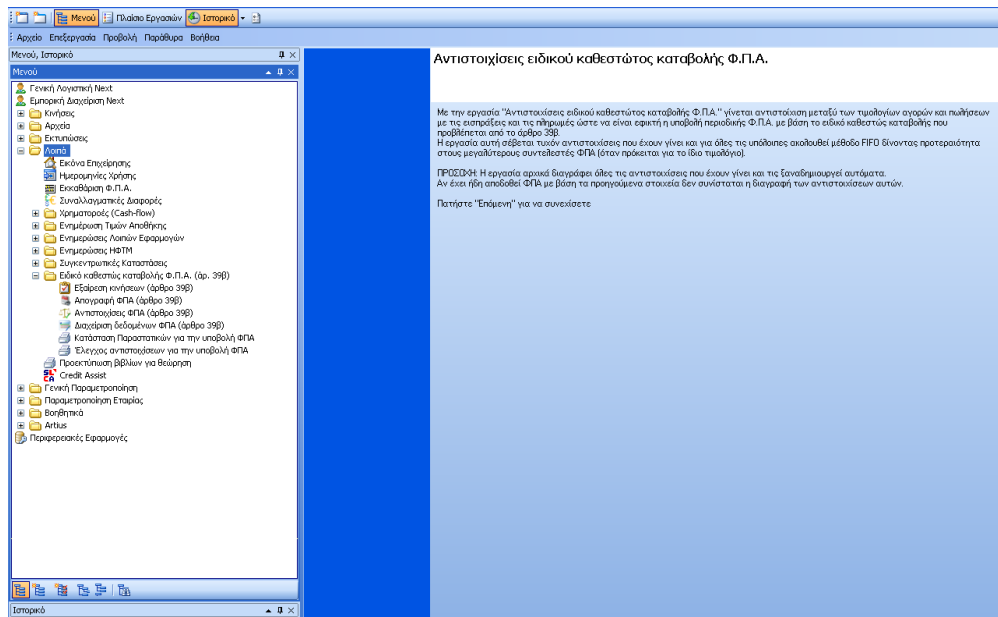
Μενού Πλαίσιο Εργασιών Ιστορικό

Αρχείο Επεξεργασία Προβολή Παράθυρα Βοήθεια

Μενού, Ιστορικό

Μενού

Γενική Λογιστική Next
Εμπορική Διαχείριση Next
Κινήσεις
Αρχεία
Εκτυπώσεις
Λοιπά
Εικόνα Επιχείρησης
Ημερομηνίες Χρήσης
Εκκαθάριση Φ.Π.Α.
Συναλλαγματικές Διαφορές
Χρηματορροές (Cash-flow)
Ενημέρωση Τιμών Αποθήκης
Ενημερώσεις Λοιπών Εφαρμογών
Ενημερώσεις ΗΦΤΜ
Συγκεντρωτικές Καταστάσεις
Ειδικό καθεστώς καταβολής Φ.Π.Α. (άρ. 39β)
Εξαίρεση κινήσεων (άρθρο 39β)
Απογραφή ΦΠΑ (άρθρο 39β)
Αντιστοιχίσεις ΦΠΑ (άρθρο 39β)
Διαχείριση δεδομένων ΦΠΑ (άρθρο 39β)
Κατάσταση Παραστατικών για την υποβολή ΦΠΑ
Έλεγχος αντιστοιχίσεων για την υποβολή ΦΠΑ
Προεκτύπωση βιβλίων για θεώρηση
Credit Assist
Γενική Παραμετροποίηση
Παραμετροποίηση Εταιρίας
Βοηθητικά
Artius
Περιφερειακές Εφαρμογές

Ιστορικό

Αντιστοιχίσεις ειδικού καθεστώτος καταβολής Φ.Π.Α.

Με την εργασία "Αντιστοιχίσεις ειδικού καθεστώτος καταβολής Φ.Π.Α." γίνεται αντιστοίχιση μεταξύ των τιμολογίων αγορών και πωλήσεων με τις εισπράξεις και τις πληρωμές ώστε να είναι εφικτή η υποβολή περιοδικής Φ.Π.Α. με βάση το ειδικό καθεστώς καταβολής που προβλέπεται από το άρθρο 39β.
Η εργασία αυτή σέβεται τυχόν αντιστοιχίσεις που έχουν γίνει και για όλες τις υπόλοιπες ακολουθεί μέθοδο FIFO δίνοντας προτεραιότητα στους μεγαλύτερους συντελεστές ΦΠΑ (όταν πρόκειται για το ίδιο τιμολόγιο).

ΠΡΟΣΟΧΗ: Η εργασία αρχικά διαγράφει όλες τις αντιστοιχίσεις που έχουν γίνει και τις ξαναδημιουργεί αυτόματα.
Αν έχει ήδη αποδοθεί ΦΠΑ με βάση τα προηγούμενα στοιχεία δεν συνίσταται η διαγραφή των αντιστοιχίσεων αυτών.

Πατήστε "Επόμενη" για να συνεχίσετε